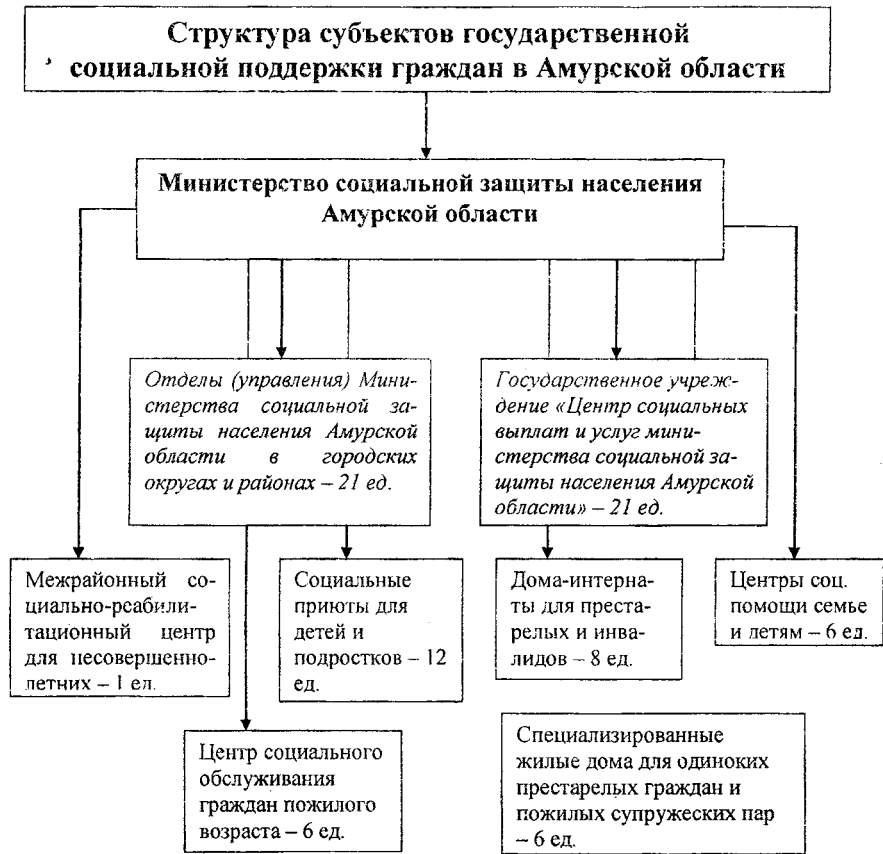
Структура субъектов государственной социальной поддержки граждан в Амурской области

Министерство социальной защиты населения Амурской области

Отделы (управления) Министерства социальной защиты населения Амурской области в городских округах и районах – 21 ед.

Государственное учреждение «Центр социальных выплат и услуг министерства социальной защиты населения Амурской области» – 21 ед.

Межрайонный социально-реабилитационный центр для несовершеннолетних – 1 ед.

Социальные приюты для детей и подростков – 12 ед.

Дома-интернаты для престарелых и инвалидов – 8 ед.

Центры соц. помощи семье и детям – 6 ед.

Центр социального обслуживания граждан пожилого возраста – 6 ед.

Специализированные жилые дома для одиноких престарелых граждан и пожилых супружеских пар – 6 ед.